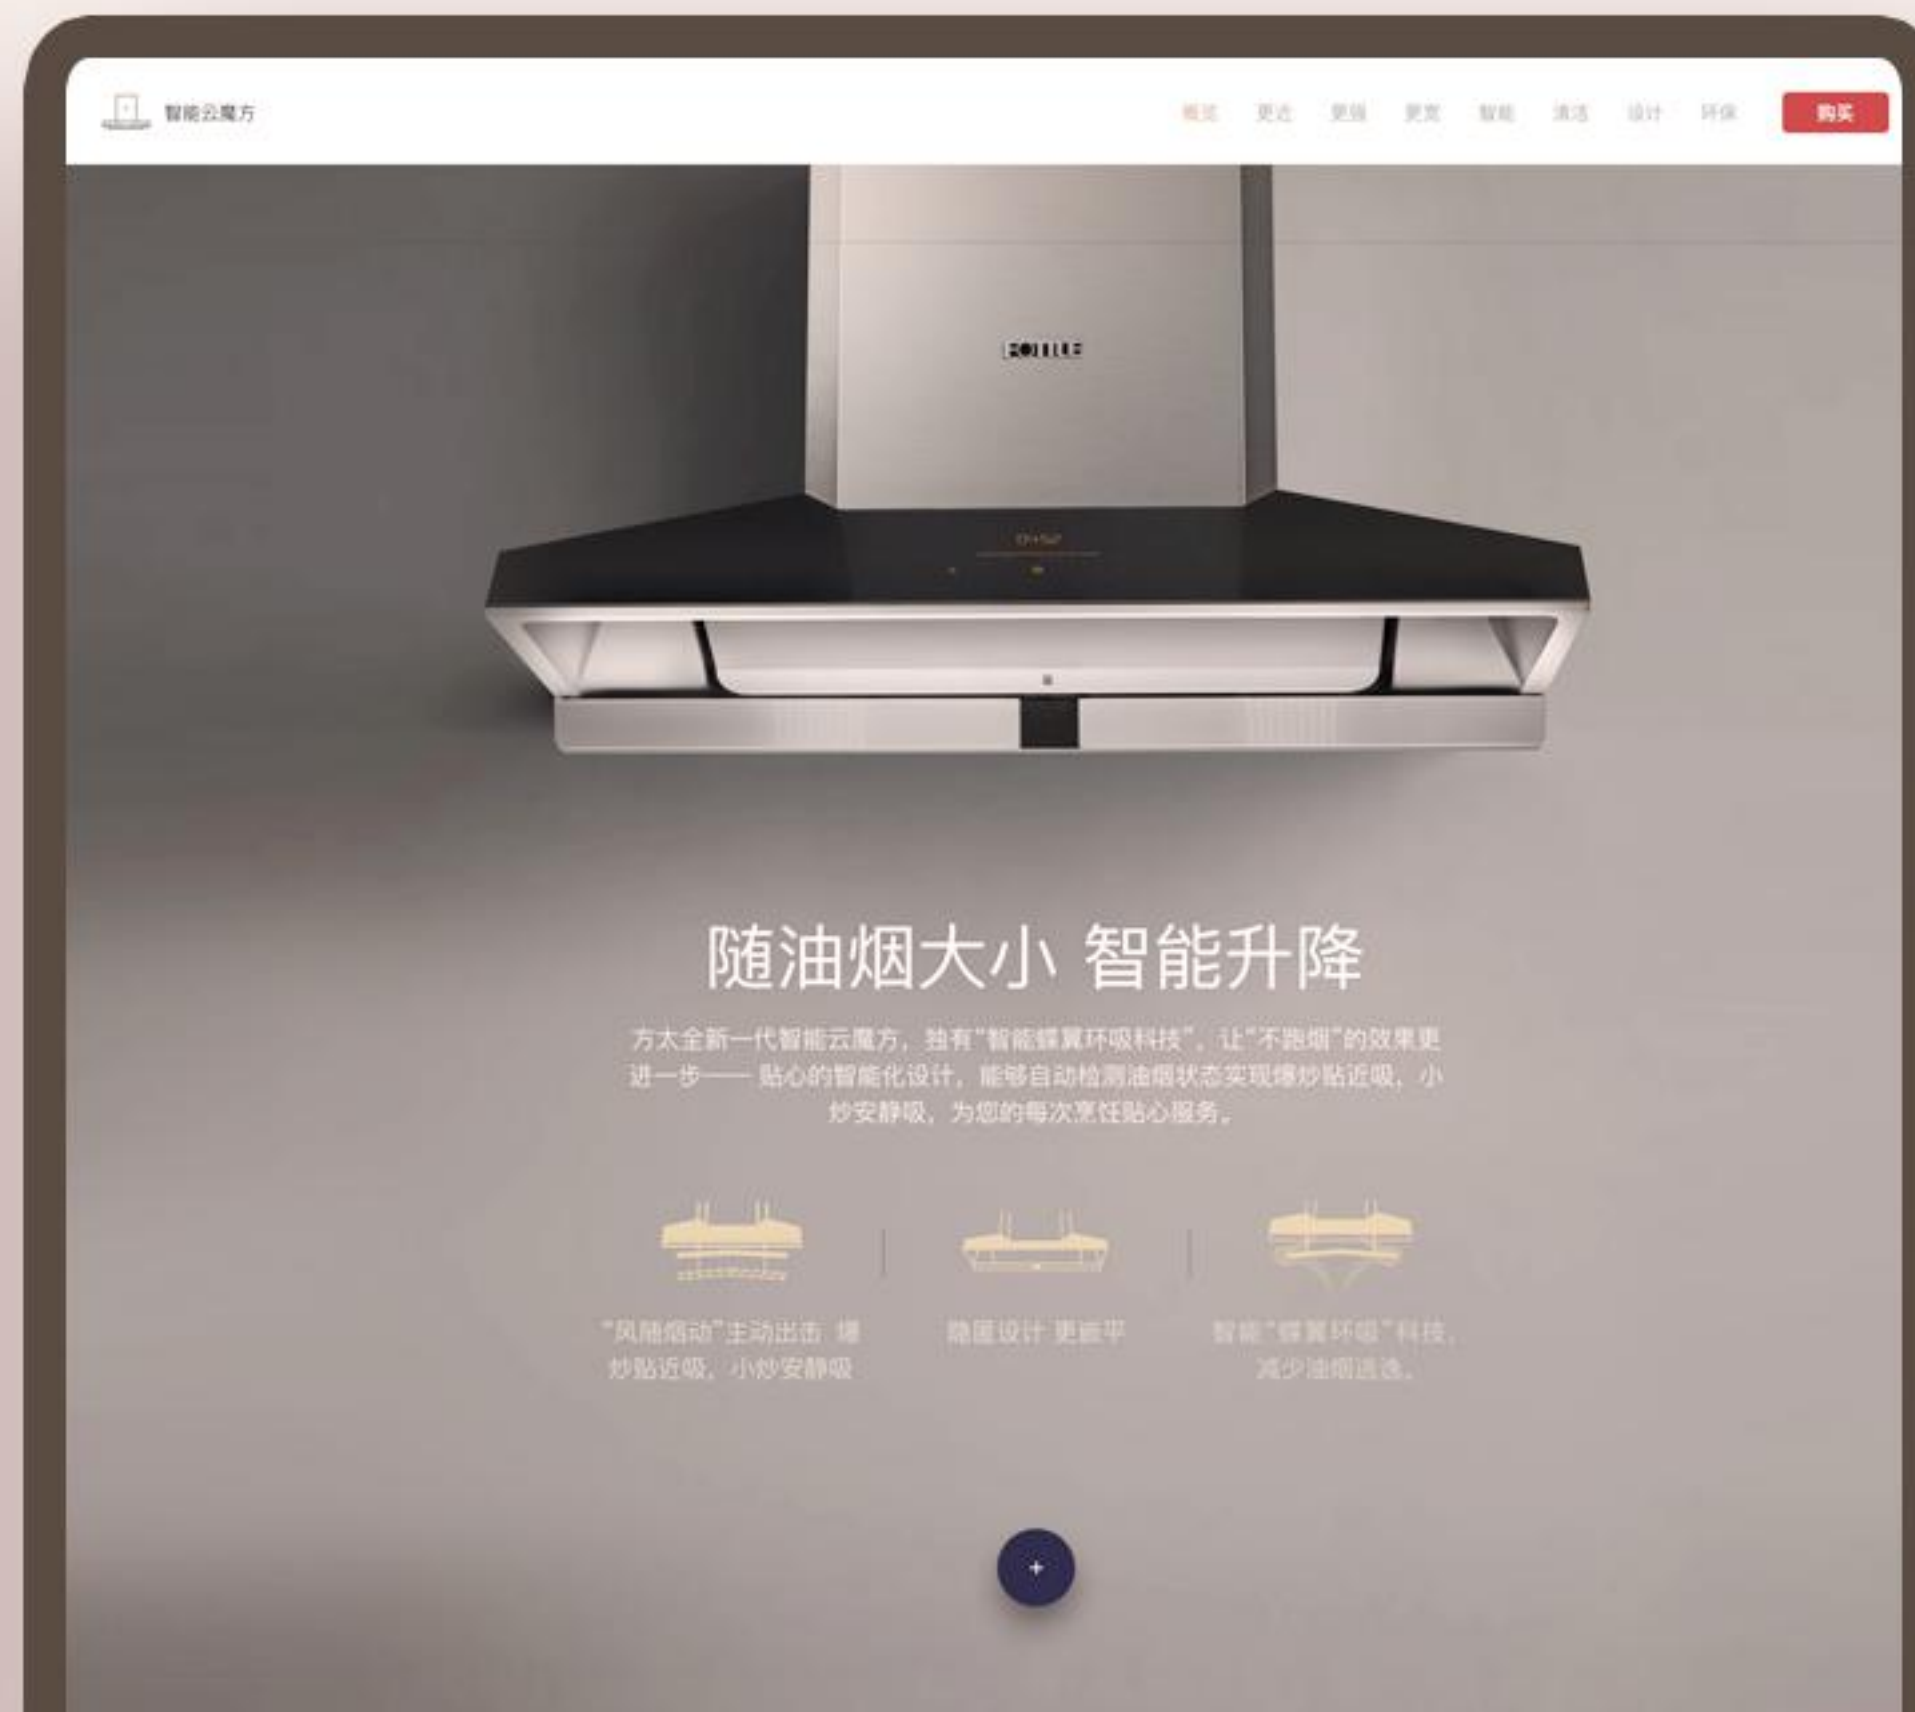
智能云魔方

概览 更近 更强 更宽 智能 清洁 设计 环保 购买

FOTILE

随油烟大小 智能升降

方太全新一代智能云魔方，独有"智能蝶翼环吸科技"，让"不跑烟"的效果更进一步—— 贴心的智能化设计，能够自动检测油烟状态实现爆炒贴近吸，小炒安静吸，为您的每次烹饪贴心服务。

"风随烟动"主动出击 爆炒贴近吸，小炒安静吸

隐匿设计 更扁平

智能"蝶翼环吸"科技，减少油烟逃逸。

+